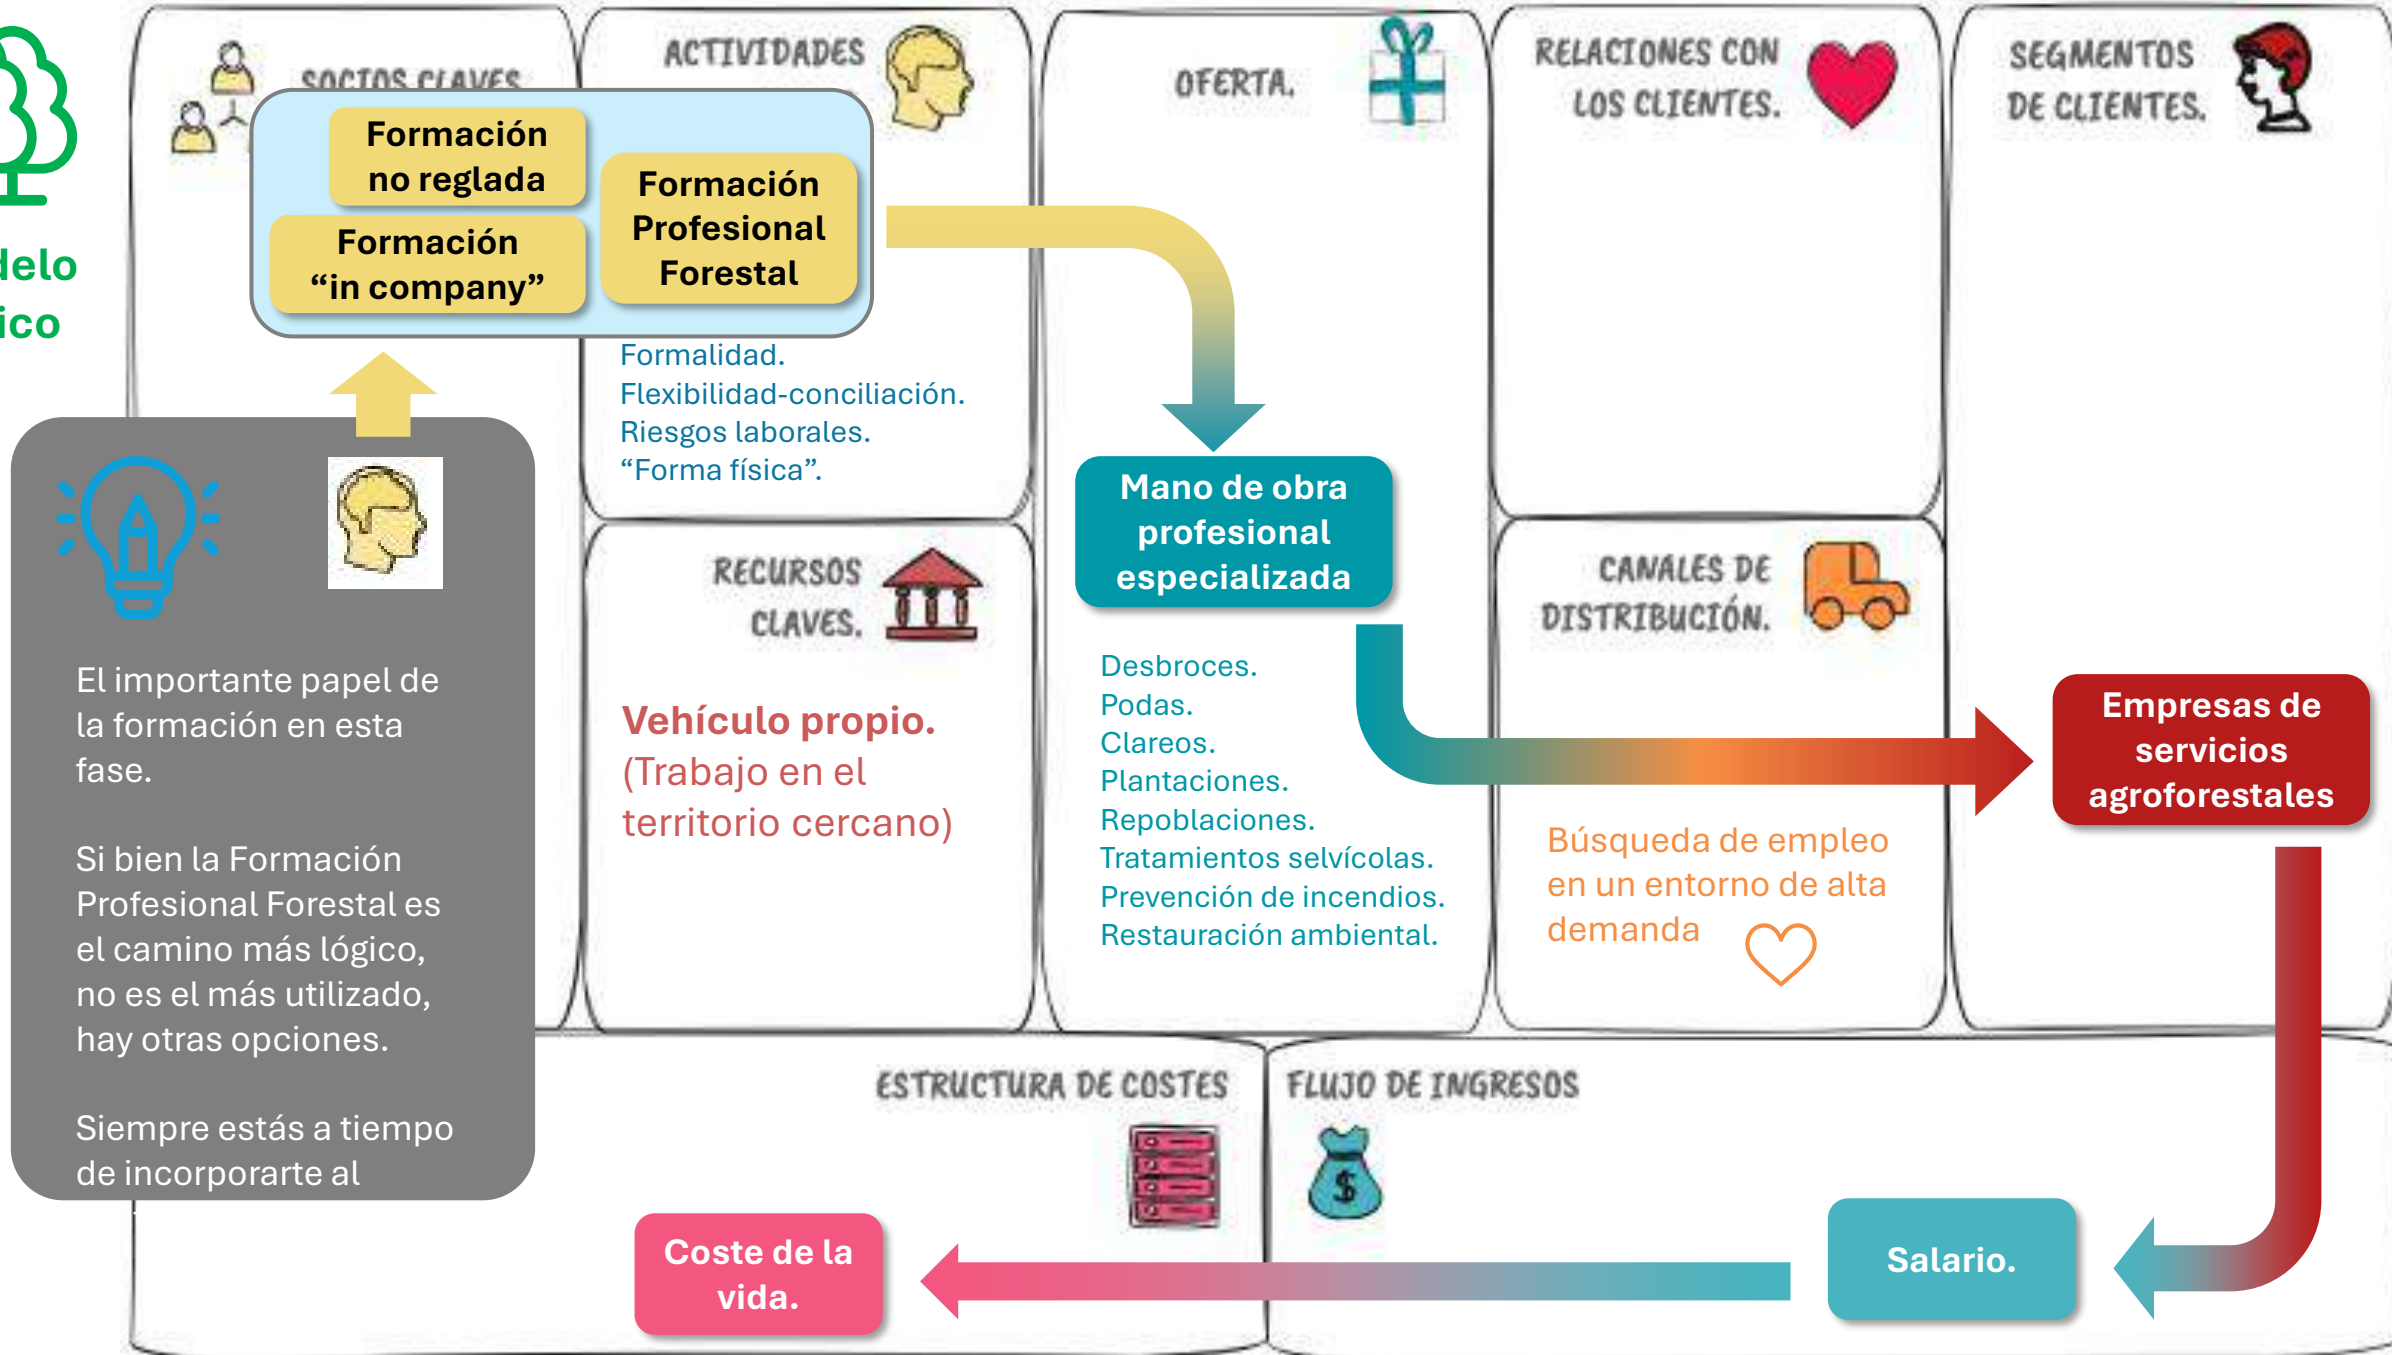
delo
ico

SOCIOS CLAVES

Formación no reglada

Formación "in company"

Formación Profesional Forestal

ACTIVIDADES

Formalidad.
Flexibilidad-conciliación.
Riesgos laborales.
"Forma física".

OFERTA.

RELACIONES CON LOS CLIENTES.

SEGMENTOS DE CLIENTES.

El importante papel de la formación en esta fase.

Si bien la Formación Profesional Forestal es el camino más lógico, no es el más utilizado, hay otras opciones.

Siempre estás a tiempo de incorporarte al

RECURSOS CLAVES.

Vehículo propio.
(Trabajo en el territorio cercano)

Mano de obra profesional especializada

Desbroces.
Podas.
Clareos.
Plantaciones.
Repoblaciones.
Tratamientos selvícolas.
Prevención de incendios.
Restauración ambiental.

CANALES DE DISTRIBUCIÓN.

Búsqueda de empleo en un entorno de alta demanda

Empresas de servicios agroforestales

ESTRUCTURA DE COSTES

FLUJO DE INGRESOS

Coste de la vida.

Salario.